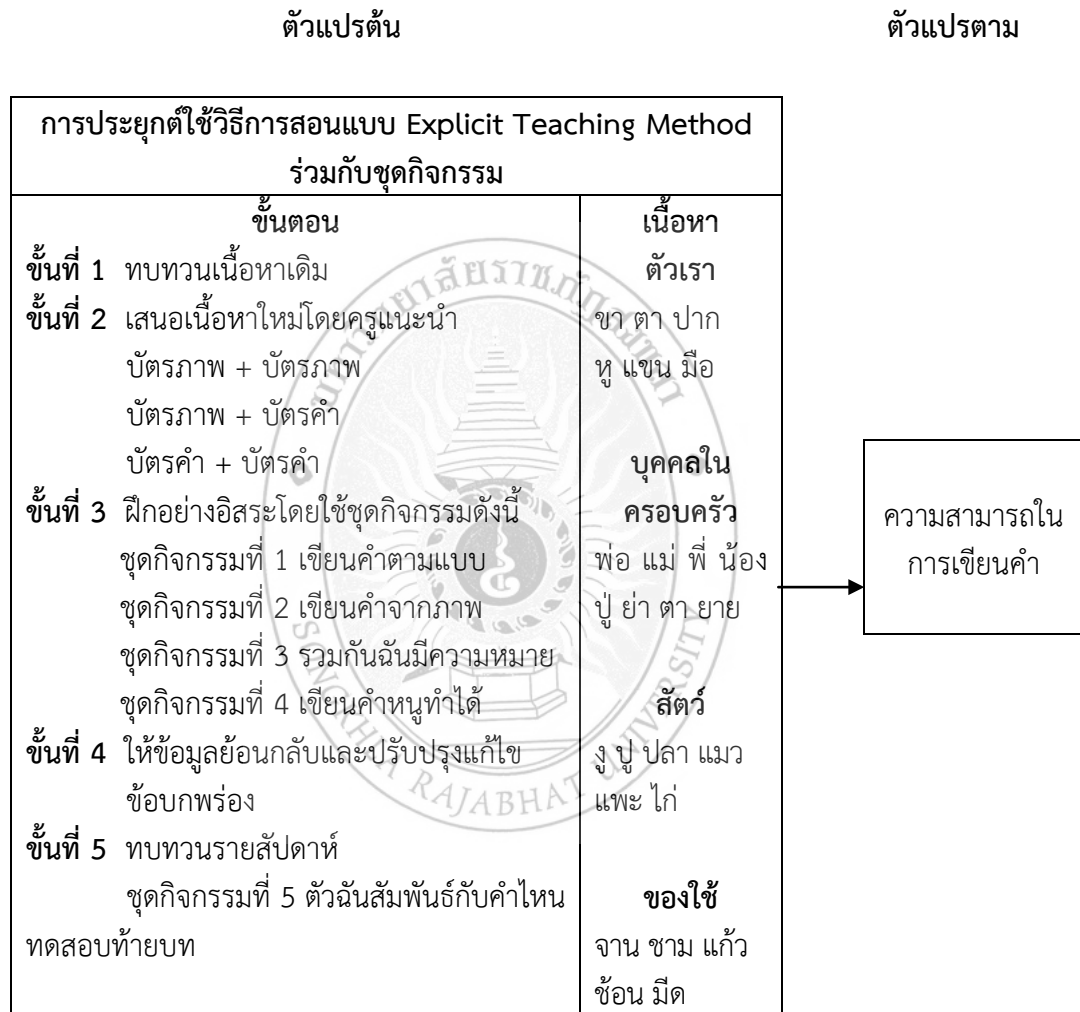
ตัวแปรต้น

ตัวแปรตาม

การประยุกต์ใช้วิธีการสอนแบบ Explicit Teaching Method ร่วมกับชุดกิจกรรม

| ขั้นตอน | เนื้อหา |
|---|---|
| **ขั้นที่ 1** ทบทวนเนื้อหาเดิม | **ตัวเรา** |
| **ขั้นที่ 2** เสนอเนื้อหาใหม่โดยครูแนะนำ | ขา ตา ปาก |
| บัตรภาพ + บัตรภาพ | หู แขน มือ |
| บัตรภาพ + บัตรคำ | |
| บัตรคำ + บัตรคำ | **บุคคลใน** |
| **ขั้นที่ 3** ฝึกอย่างอิสระโดยใช้ชุดกิจกรรมดังนี้ | **ครอบครัว** |
| ชุดกิจกรรมที่ 1 เขียนคำตามแบบ | พ่อ แม่ พี่ น้อง |
| ชุดกิจกรรมที่ 2 เขียนคำจากภาพ | ปู่ ย่า ตา ยาย |
| ชุดกิจกรรมที่ 3 รวมกันฉันมีความหมาย | |
| ชุดกิจกรรมที่ 4 เขียนคำหนูทำได้ | **สัตว์** |
| **ขั้นที่ 4** ให้ข้อมูลย้อนกลับและปรับปรุงแก้ไขข้อบกพร่อง | งู ปู ปลา แมว แพะ ไก่ |
| **ขั้นที่ 5** ทบทวนรายสัปดาห์ | |
| ชุดกิจกรรมที่ 5 ตัวฉันสัมพันธ์กับคำไหน | **ของใช้** |
| ทดสอบท้ายบท | จาน ชาม แก้ว ช้อน มีด |

ความสามารถในการเขียนคำ